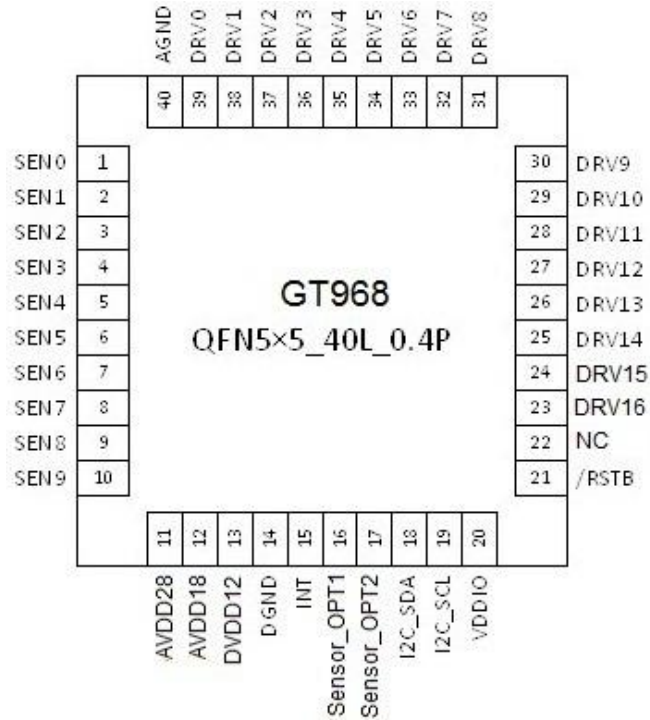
AGND DRV0 DRV1 DRV2 DRV3 DRV4 DRV5 DRV6 DRV7 DRV8

40 39 38 37 36 35 34 33 32 31

SEN0 1
SEN1 2
SEN2 3
SEN3 4
SEN4 5
SEN5 6
SEN6 7
SEN7 8
SEN8 9
SEN9 10

30 DRV9
29 DRV10
28 DRV11
27 DRV12
26 DRV13
25 DRV14
24 DRV15
23 DRV16
22 NC
21 /RSTB

GT968
QFN5×5_40L_0.4P

11 12 13 14 15 16 17 18 19 20

AVDD28 AVDD18 DVDD12 DGND INT Sensor_OPT1 Sensor_OPT2 I2C_SDA I2C_SCL VDDIO